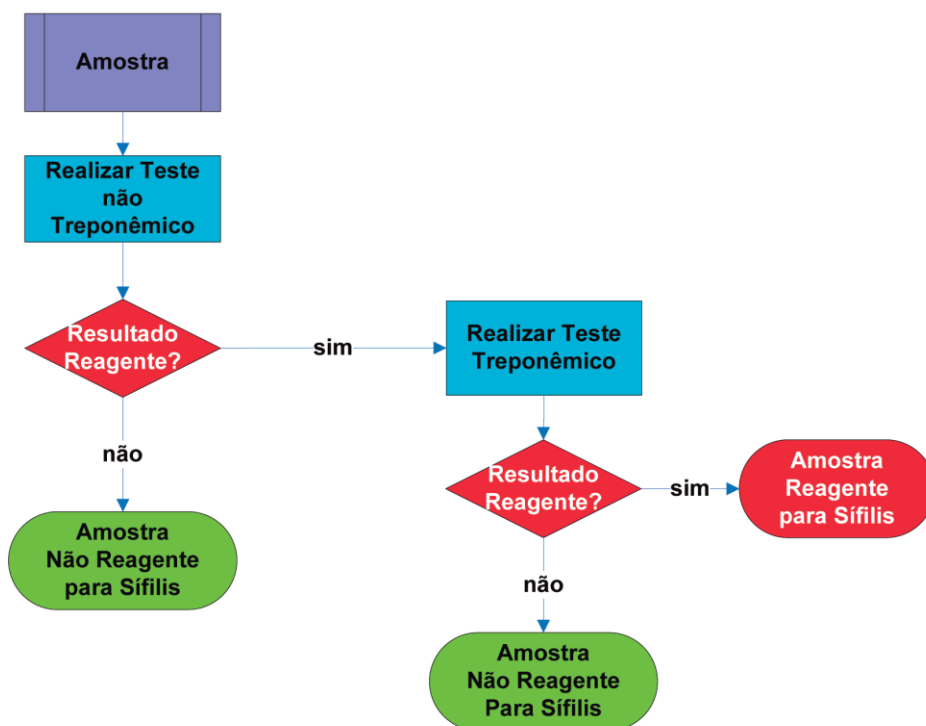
Amostra

Realizar Teste não Treponêmico

Resultado Reagente?

sim

Realizar Teste Treponêmico

não

Amostra Não Reagente para Sífilis

Resultado Reagente?

sim

Amostra Reagente para Sífilis

não

Amostra Não Reagente Para Sífilis